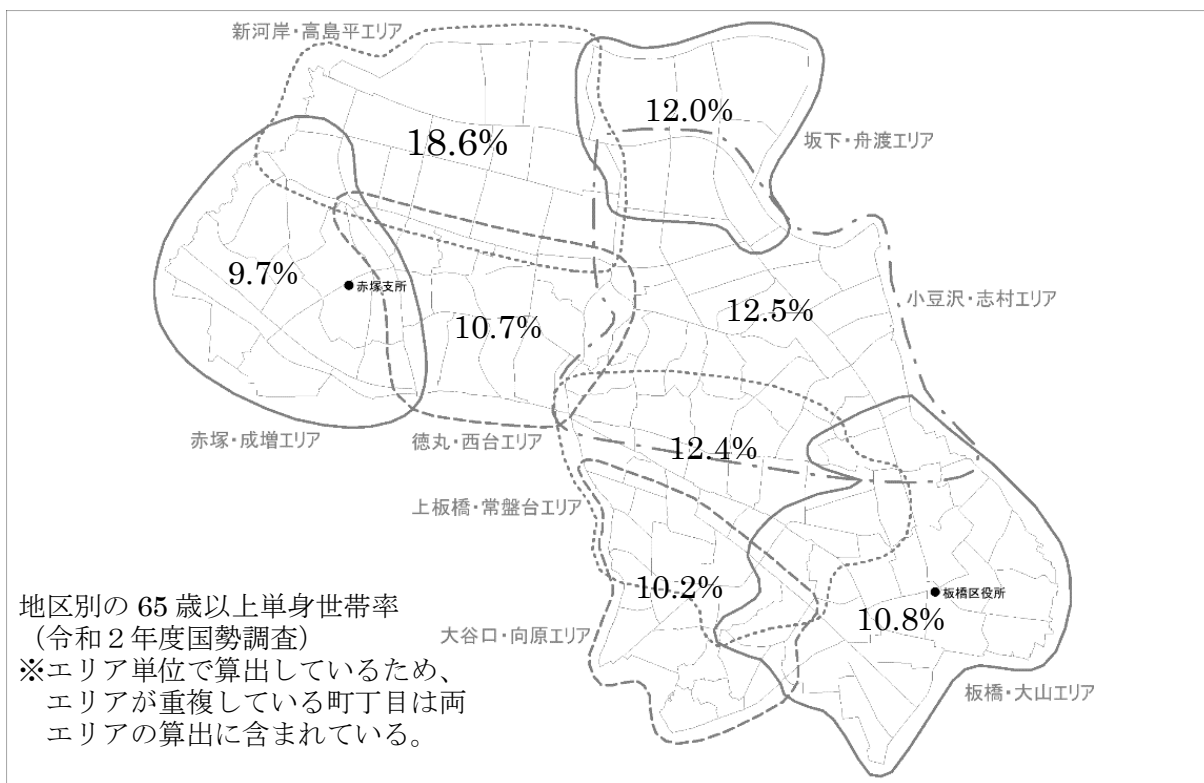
新河岸・高島平エリア

12.0%

18.6%

坂下・舟渡エリア

9.7%

●赤塚支所

10.7%

12.5%

小豆沢・志村エリア

赤塚・成増エリア

徳丸・西台エリア

12.4%

上板橋・常盤台エリア

10.2%

●板橋区役所

10.8%

大谷口・向原エリア

板橋・大山エリア

地区別の 65 歳以上単身世帯率
（令和２年度国勢調査）
※エリア単位で算出しているため、エリアが重複している町丁目は両エリアの算出に含まれている。